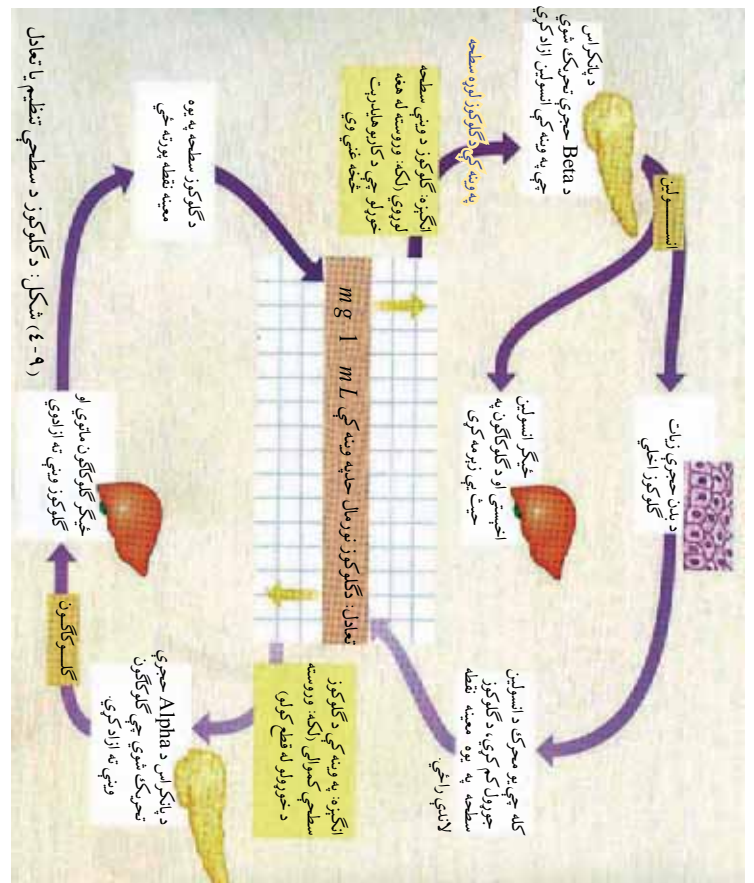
شکل (۹ - ۴) : د ګلوکوز د سطحې تنظیم یا تعادل

د پانکراس د Beta حجرې تحریک شوې چې په وینه کې انسولین ازادوي

انسولین

د بدن حجرې زیات ګلوکوز اخلي

خیګر انسولین او ګلوکاګون په ګلایکوجن بدلوي او زیرمه کوي

په وینه کې ګلوکوز لوړه سطحه

انګیزه: د ګلوکوز د وینې سطحه لوړوي (لکه: وروسته له هغه خوراک چې د کاربوهایدریټ څخه غني وي)

تعادل: ګلوکوز نورمال حد په وینه کې $mg\ 1\ mL$

کله چې بدن حجرې د انسولین په مرسته ګلوکوز جذبوي، په وینه کې د ګلوکوز کچه د معینې نقطې سطحې ته بېرته راځي.

د ګلوکوز سطحه په وینه کې معینه نقطه بېرته خپلې

انګیزه: په وینه کې د ګلوکوز سطحې کموالی (لکه: وروسته د خوړلو له قطع کولو)

د پانکراس د Alpha حجرې تحریک شوي چې ګلوکاګون وینې ته ازادوي.

ګلوکاګون

خیګر ګلایکوجن ماتوي او ګلوکوز وینې ته ازادوي